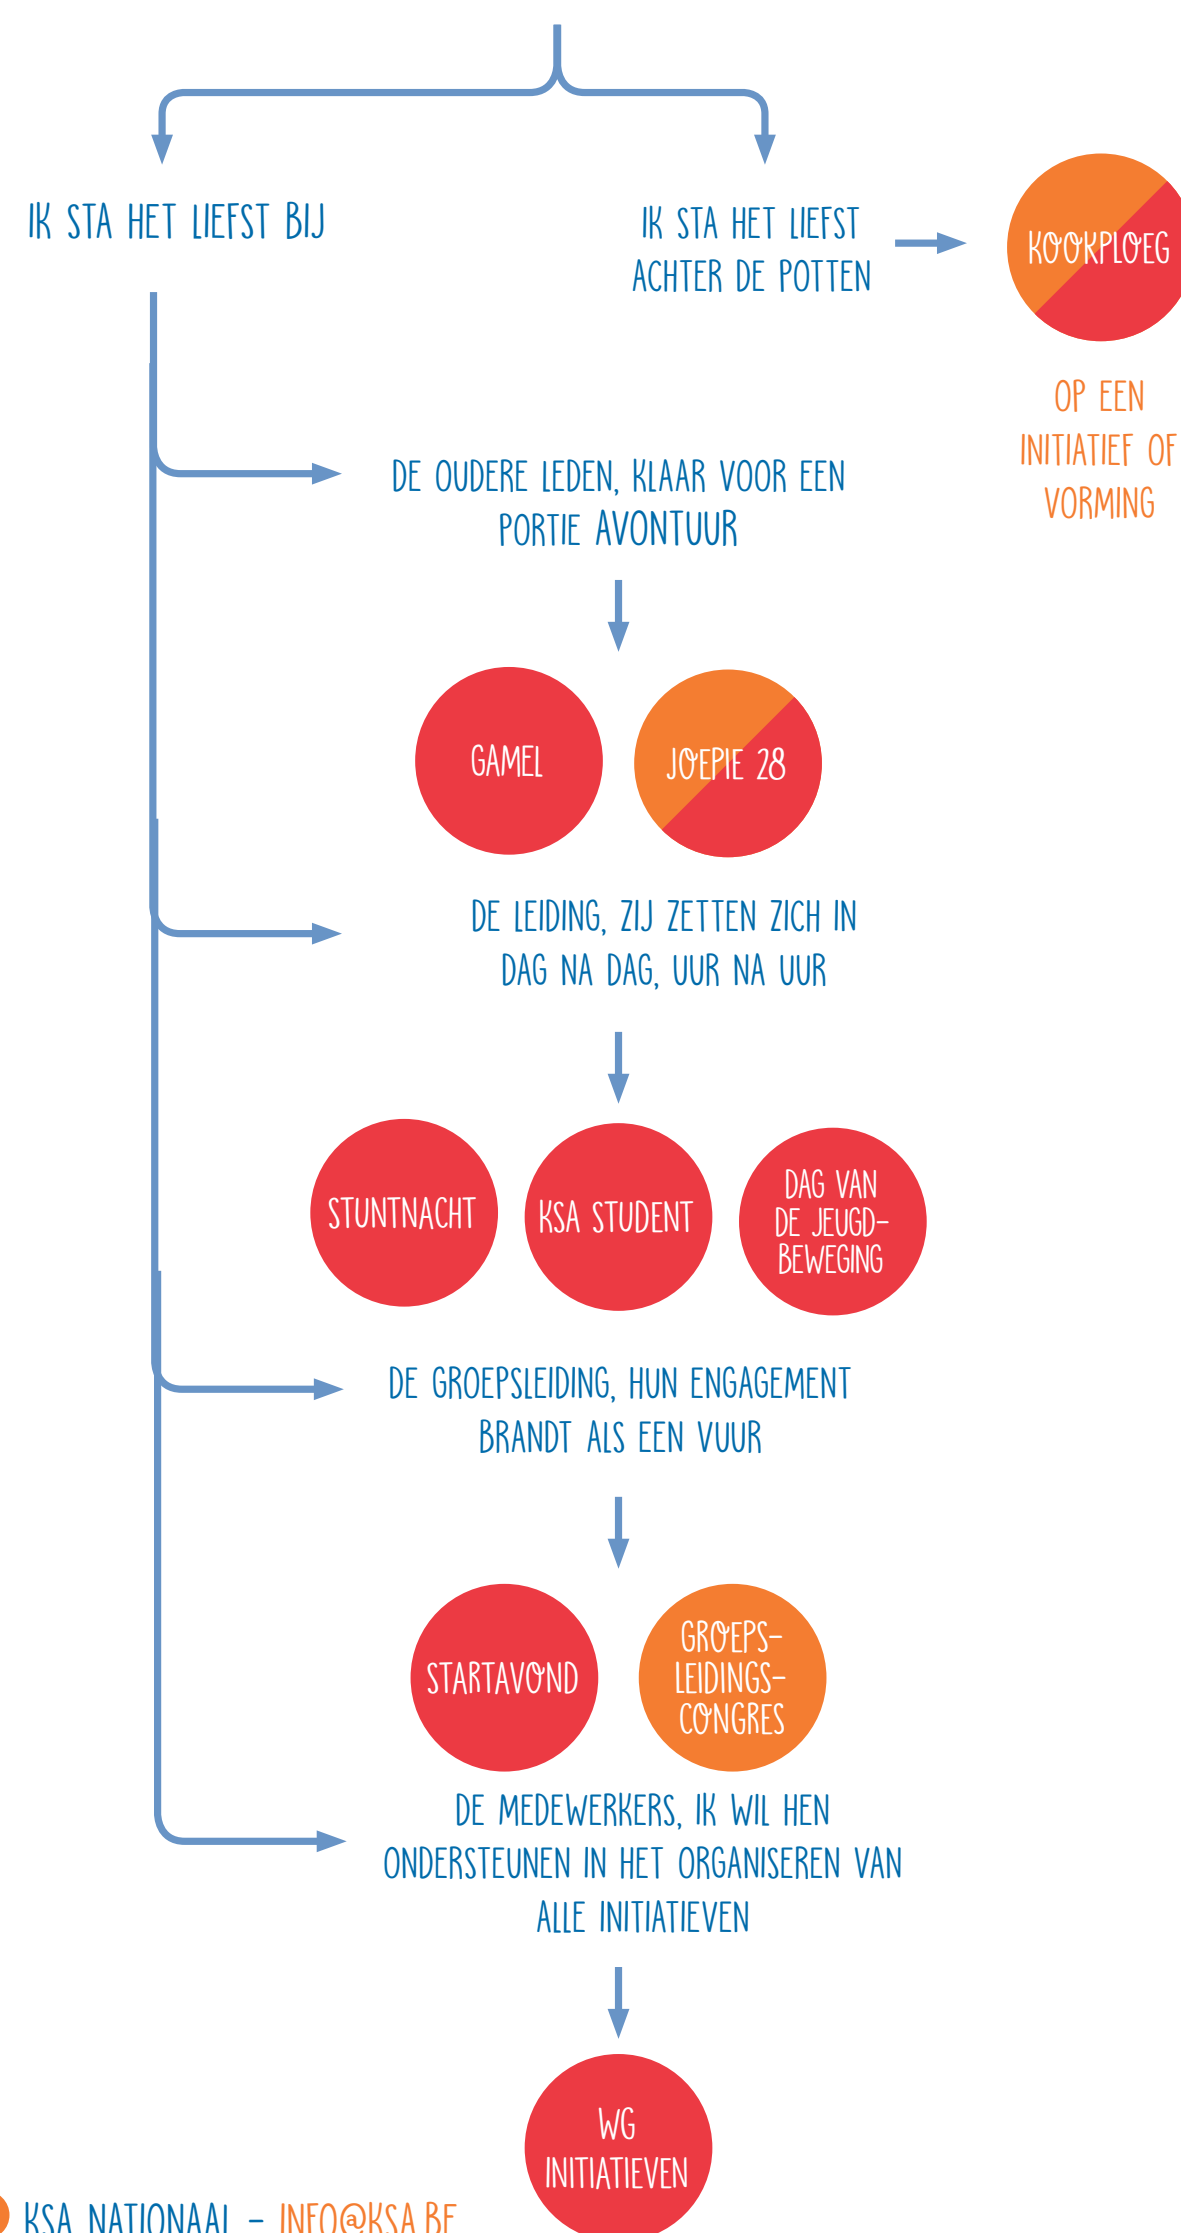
IK STA HET LIEFST BIJ

IK STA HET LIEFST ACHTER DE POTTEN

KOOKPLOEG

OP EEN INITIATIEF OF VORMING

DE OUDERE LEDEN, KLAAR VOOR EEN PORTIE AVONTUUR

GAMEL

JOEPIE 28

DE LEIDING, ZIJ ZETTEN ZICH IN DAG NA DAG, UUR NA UUR

STUNTNACHT

KSA STUDENT

DAG VAN DE JEUGDBEWEGING

DE GROEPSLEIDING, HUN ENGAGEMENT BRANDT ALS EEN VUUR

STARTAVOND

GROEPSLEIDINGSCONGRES

DE MEDEWERKERS, IK WIL HEN ONDERSTEUNEN IN HET ORGANISEREN VAN ALLE INITIATIEVEN

WG INITIATIEVEN

KSA NATIONAAL - INFO@KSA.BE